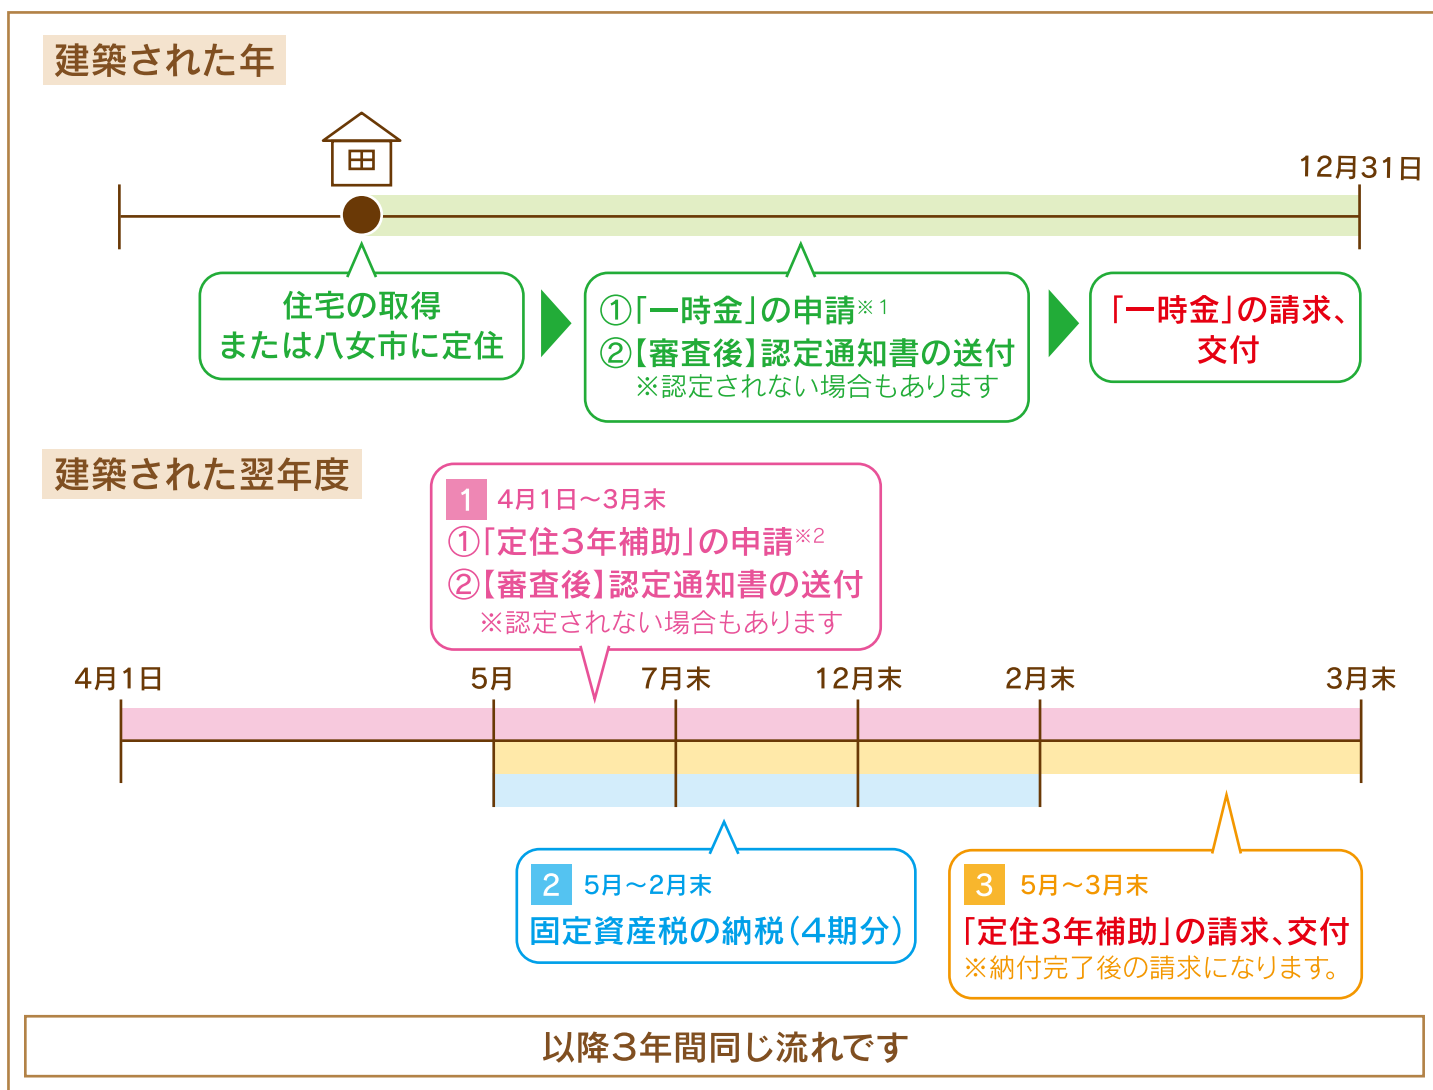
建築された年

田

12月31日

住宅の取得
または八女市に定住

①「一時金」の申請※1
②【審査後】認定通知書の送付
※認定されない場合もあります

「一時金」の請求、
交付

建築された翌年度

1 4月1日～3月末
①「定住3年補助」の申請※2
②【審査後】認定通知書の送付
※認定されない場合もあります

4月1日　5月　7月末　12月末　2月末　3月末

2 5月～2月末
固定資産税の納税（4期分）

3 5月～3月末
「定住3年補助」の請求、交付
※納付完了後の請求になります。

以降3年間同じ流れです